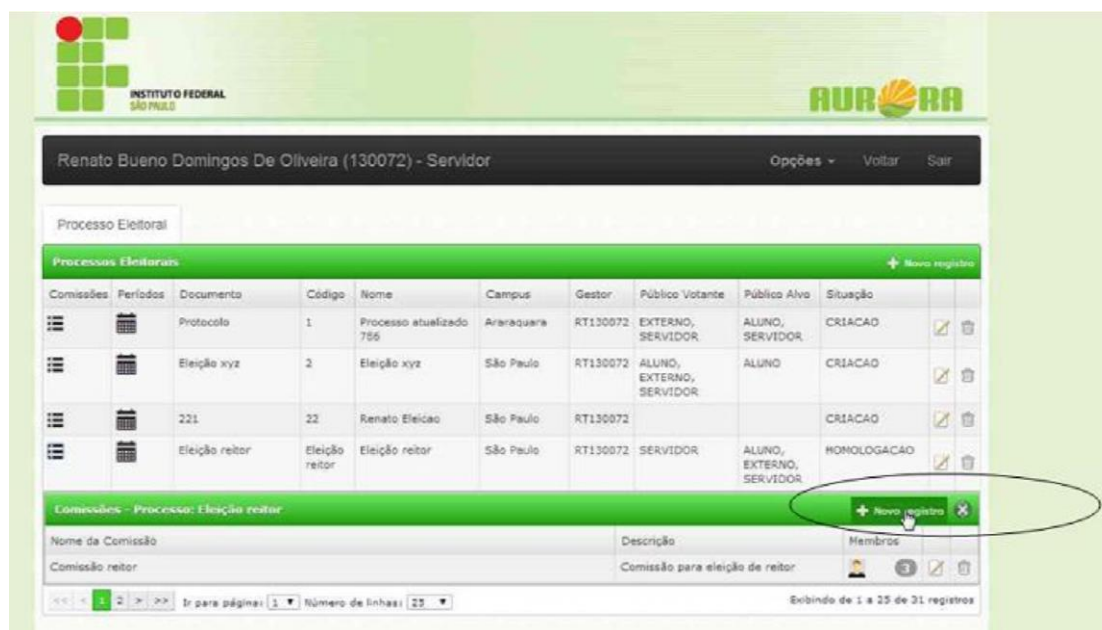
INSTITUTO FEDERAL
SÃO PAULO

AURORA

Renato Bueno Domingos De Oliveira (130072) - Servidor

Opções ▾ Voltar Sair

Processo Eleitoral

Processos Eleitorais

+ Novo registro

| Comissões | Períodos | Documento | Código | Nome | Campus | Gestor | Público Votante | Público Alvo | Situação | | |
|---|---|---|---|---|---|---|---|---|---|---|---|
| | | Protocolo | 1 | Processo atualizado 786 | Araraquara | RT130072 | EXTERNO, SERVIDOR | ALUNO, SERVIDOR | CRIACAO | | |
| | | Eleição xyz | 2 | Eleição xyz | São Paulo | RT130072 | ALUNO, EXTERNO, SERVIDOR | ALUNO | CRIACAO | | |
| | | 221 | 22 | Renato Eleicao | São Paulo | RT130072 | | | CRIACAO | | |
| | | Eleição reitor | Eleição reitor | Eleição reitor | São Paulo | RT130072 | SERVIDOR | ALUNO, EXTERNO, SERVIDOR | HOMOLOGACAO | | |

Comissões - Processo: Eleição reitor

+ Novo registro

| Nome da Comissão | Descrição | Membros | | |
|---|---|---|---|---|
| Comissão reitor | Comissão para eleição de reitor | | 0 | |

<< < 1 2 > >> Ir para página: 1 Número de linhas: 25

Exibindo de 1 a 25 de 31 registros